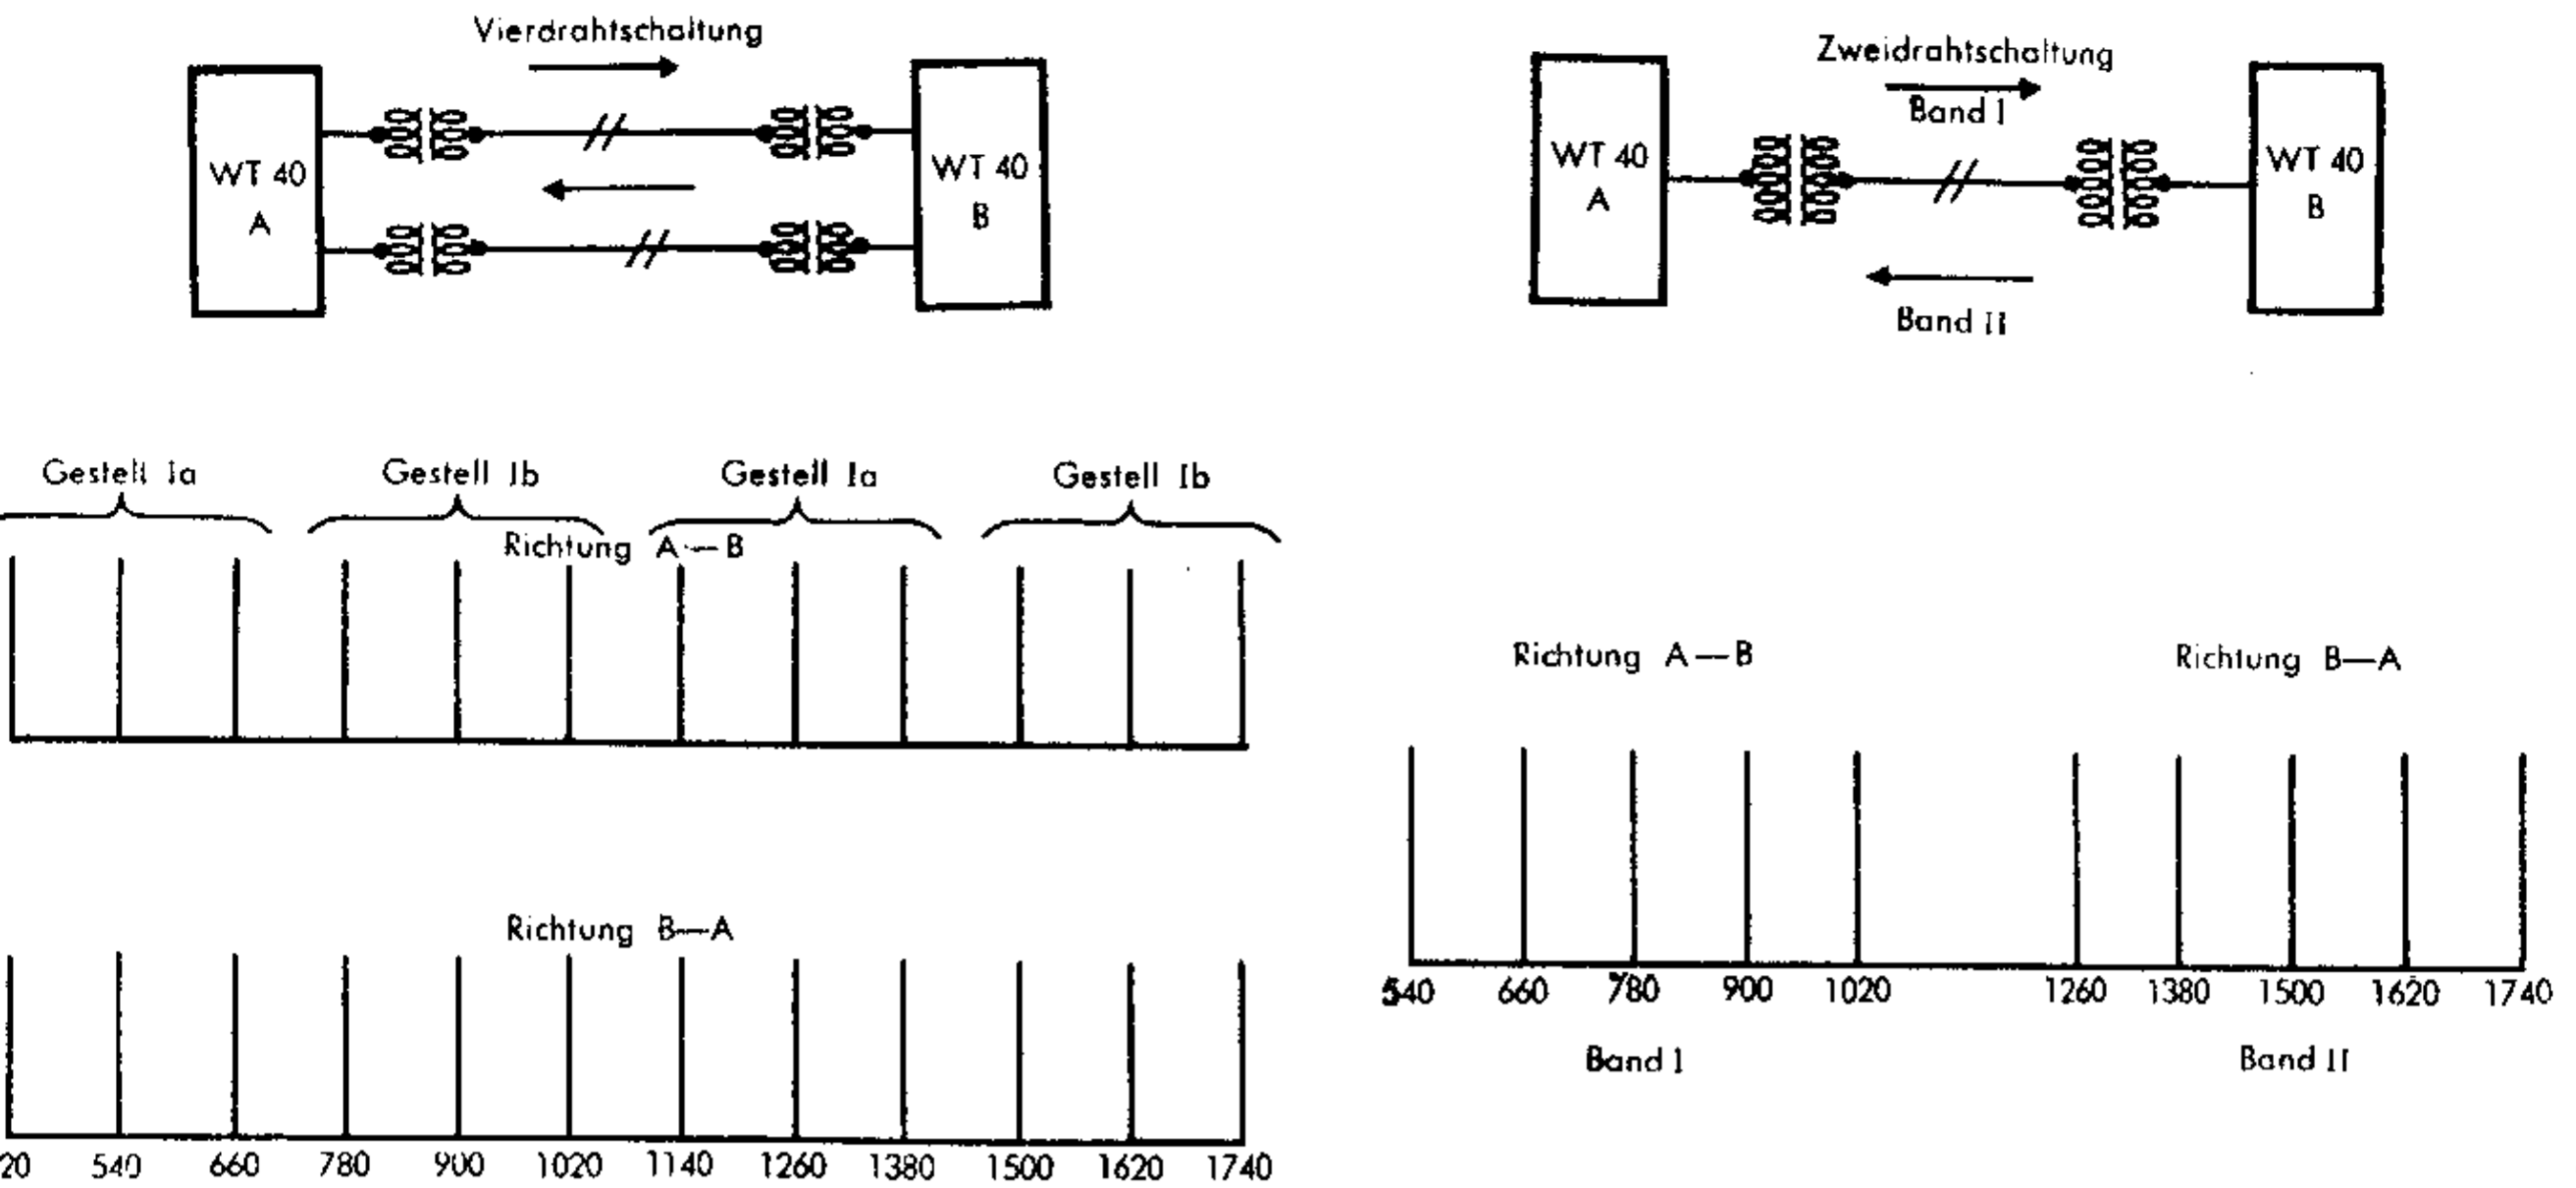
Vierdrahtschaltung

WT 40 A

WT 40 B

Zweidrahtschaltung

Band I

WT 40 A

WT 40 B

Band II

Gestell Ia Gestell Ib Gestell Ia Gestell Ib

Richtung A — B

Richtung B—A

20 540 660 780 900 1020 1140 1260 1380 1500 1620 1740

Richtung A — B

Richtung B—A

540 660 780 900 1020 1260 1380 1500 1620 1740

Band I

Band II